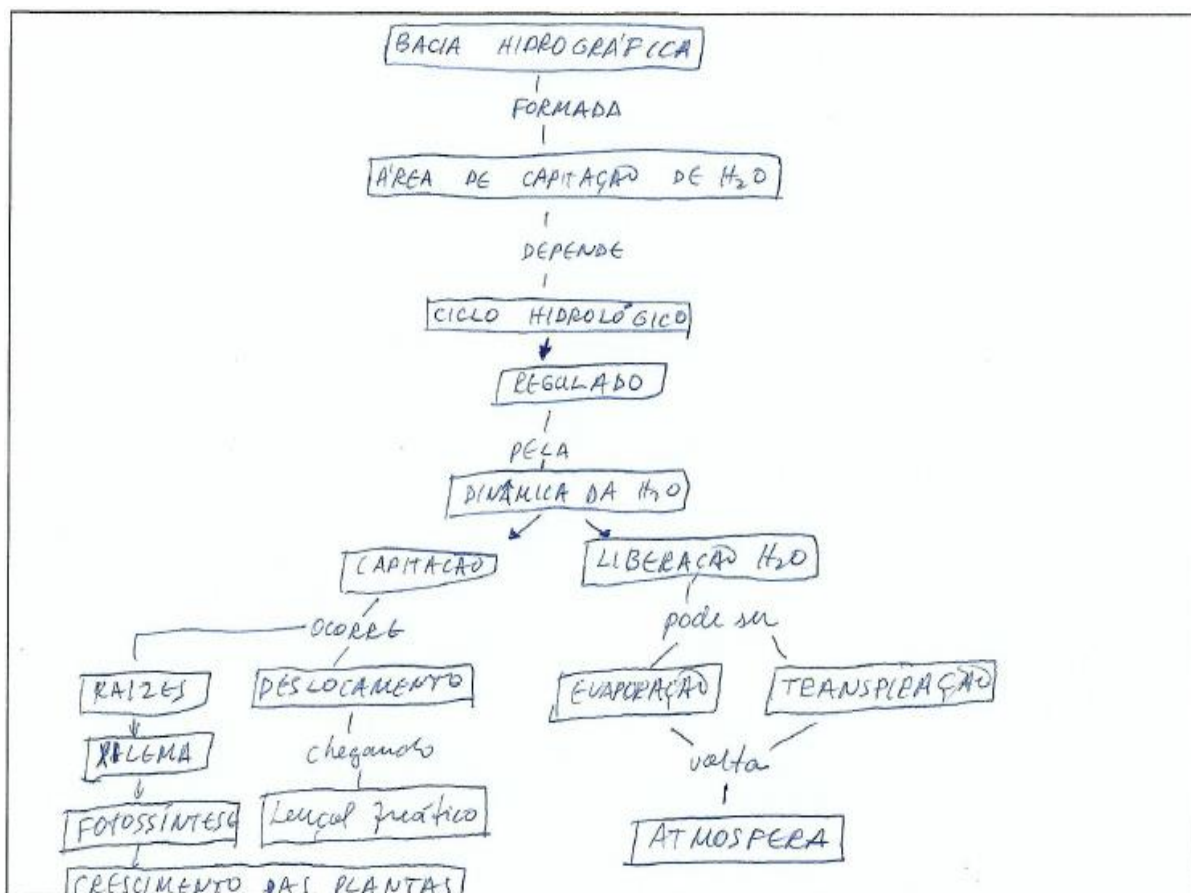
BACIA HIDROGRÁFICA
FORMADA
ÁREA DE CAPITAÇÃO DE $H_2O$
DEPENDE
CICLO HIDROLÓGICO
REGULADO
PELA
DINÂMICA DA $H_2O$
CAPITAÇÃO
LIBERAÇÃO $H_2O$
OCORRE
pode ser
RAIZES
DESLOCAMENTO
EVAPORAÇÃO
TRANSPIRAÇÃO
XILEMA
chegando
volta
FOTOSSÍNTESE
Lençol freático
ATMOSFERA
CRESCIMENTO DAS PLANTAS